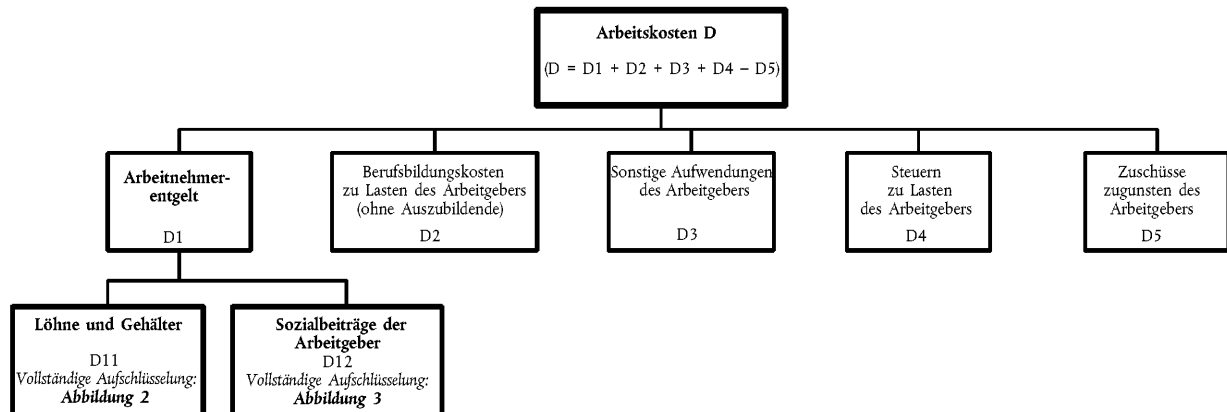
Arbeitskosten D

(D = D1 + D2 + D3 + D4 − D5)

Arbeitnehmerentgelt

D1

Berufsbildungskosten zu Lasten des Arbeitgebers (ohne Auszubildende)

D2

Sonstige Aufwendungen des Arbeitgebers

D3

Steuern zu Lasten des Arbeitgebers

D4

Zuschüsse zugunsten des Arbeitgebers

D5

Löhne und Gehälter

D11

Vollständige Aufschlüsselung: Abbildung 2

Sozialbeiträge der Arbeitgeber

D12

Vollständige Aufschlüsselung: Abbildung 3